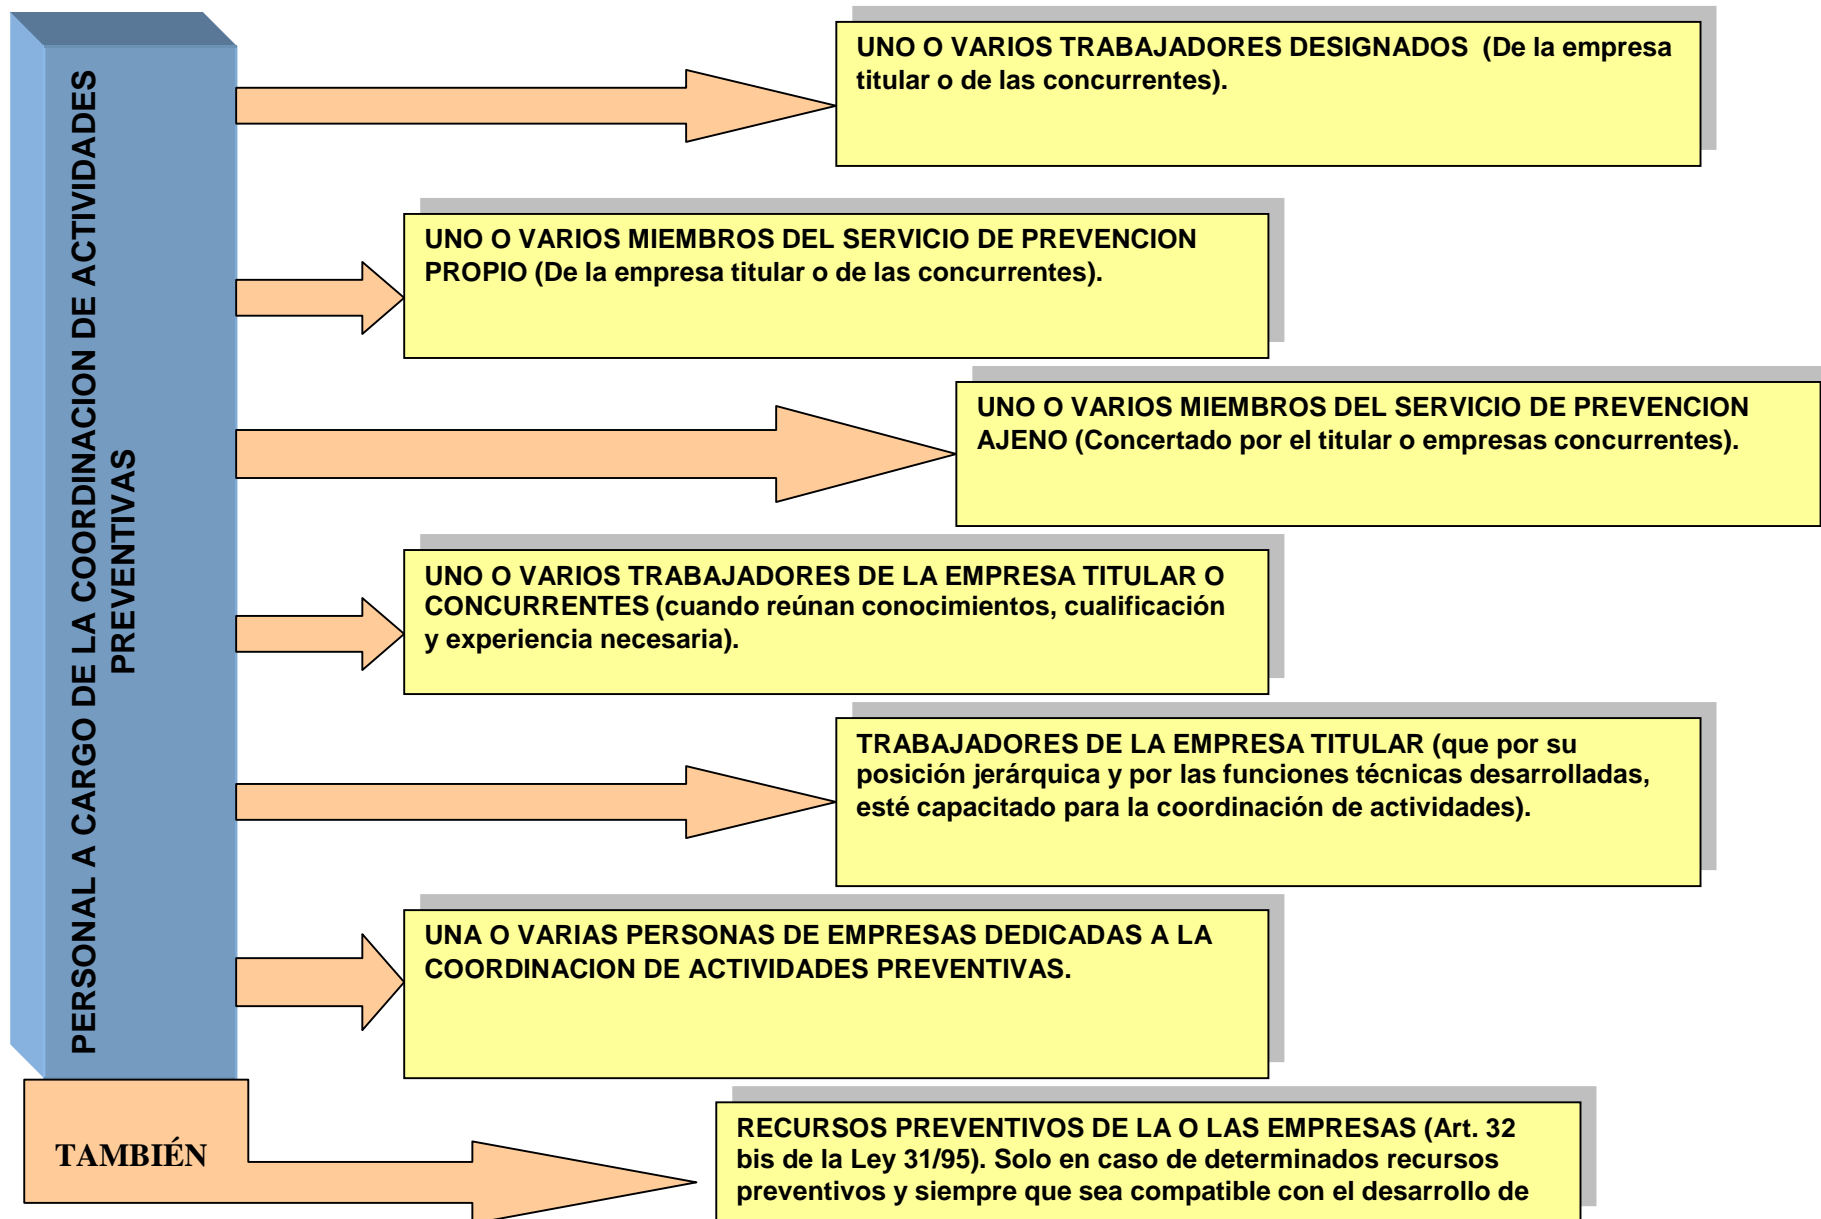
PERSONAL A CARGO DE LA COORDINACION DE ACTIVIDADES PREVENTIVAS

UNO O VARIOS TRABAJADORES DESIGNADOS (De la empresa titular o de las concurrentes).

UNO O VARIOS MIEMBROS DEL SERVICIO DE PREVENCION PROPIO (De la empresa titular o de las concurrentes).

UNO O VARIOS MIEMBROS DEL SERVICIO DE PREVENCION AJENO (Concertado por el titular o empresas concurrentes).

UNO O VARIOS TRABAJADORES DE LA EMPRESA TITULAR O CONCURRENTES (cuando reúnan conocimientos, cualificación y experiencia necesaria).

TRABAJADORES DE LA EMPRESA TITULAR (que por su posición jerárquica y por las funciones técnicas desarrolladas, esté capacitado para la coordinación de actividades).

UNA O VARIAS PERSONAS DE EMPRESAS DEDICADAS A LA COORDINACION DE ACTIVIDADES PREVENTIVAS.

TAMBIÉN

RECURSOS PREVENTIVOS DE LA O LAS EMPRESAS (Art. 32 bis de la Ley 31/95). Solo en caso de determinados recursos preventivos y siempre que sea compatible con el desarrollo de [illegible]